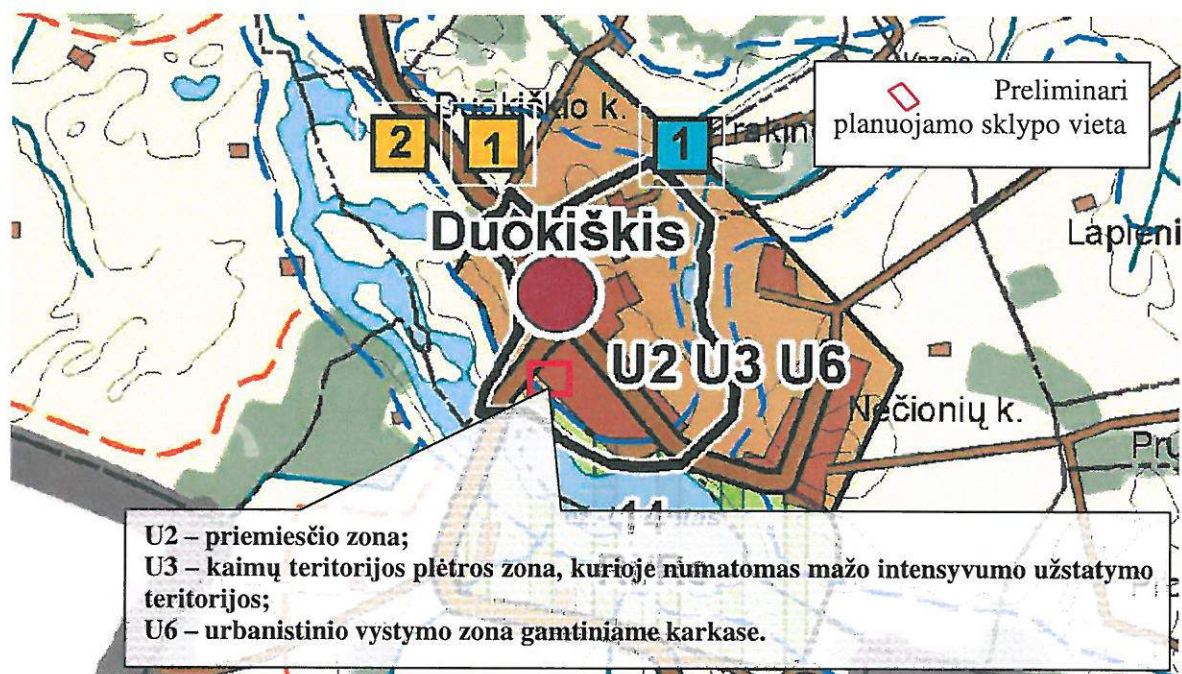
Preliminari planuojamo sklypo vieta

Vyžeis

Duokiškio k.

2 1 1

Erakin

Duokiškis

Lapleni

U2 U3 U6

Nečionių k.

Pr

U2 – priemiesčio zona;
U3 – kaimų teritorijos plėtros zona, kurioje numatomas mažo intensyvumo užstatymo teritorijos;
U6 – urbanistinio vystymo zona gamtiniame karkase.